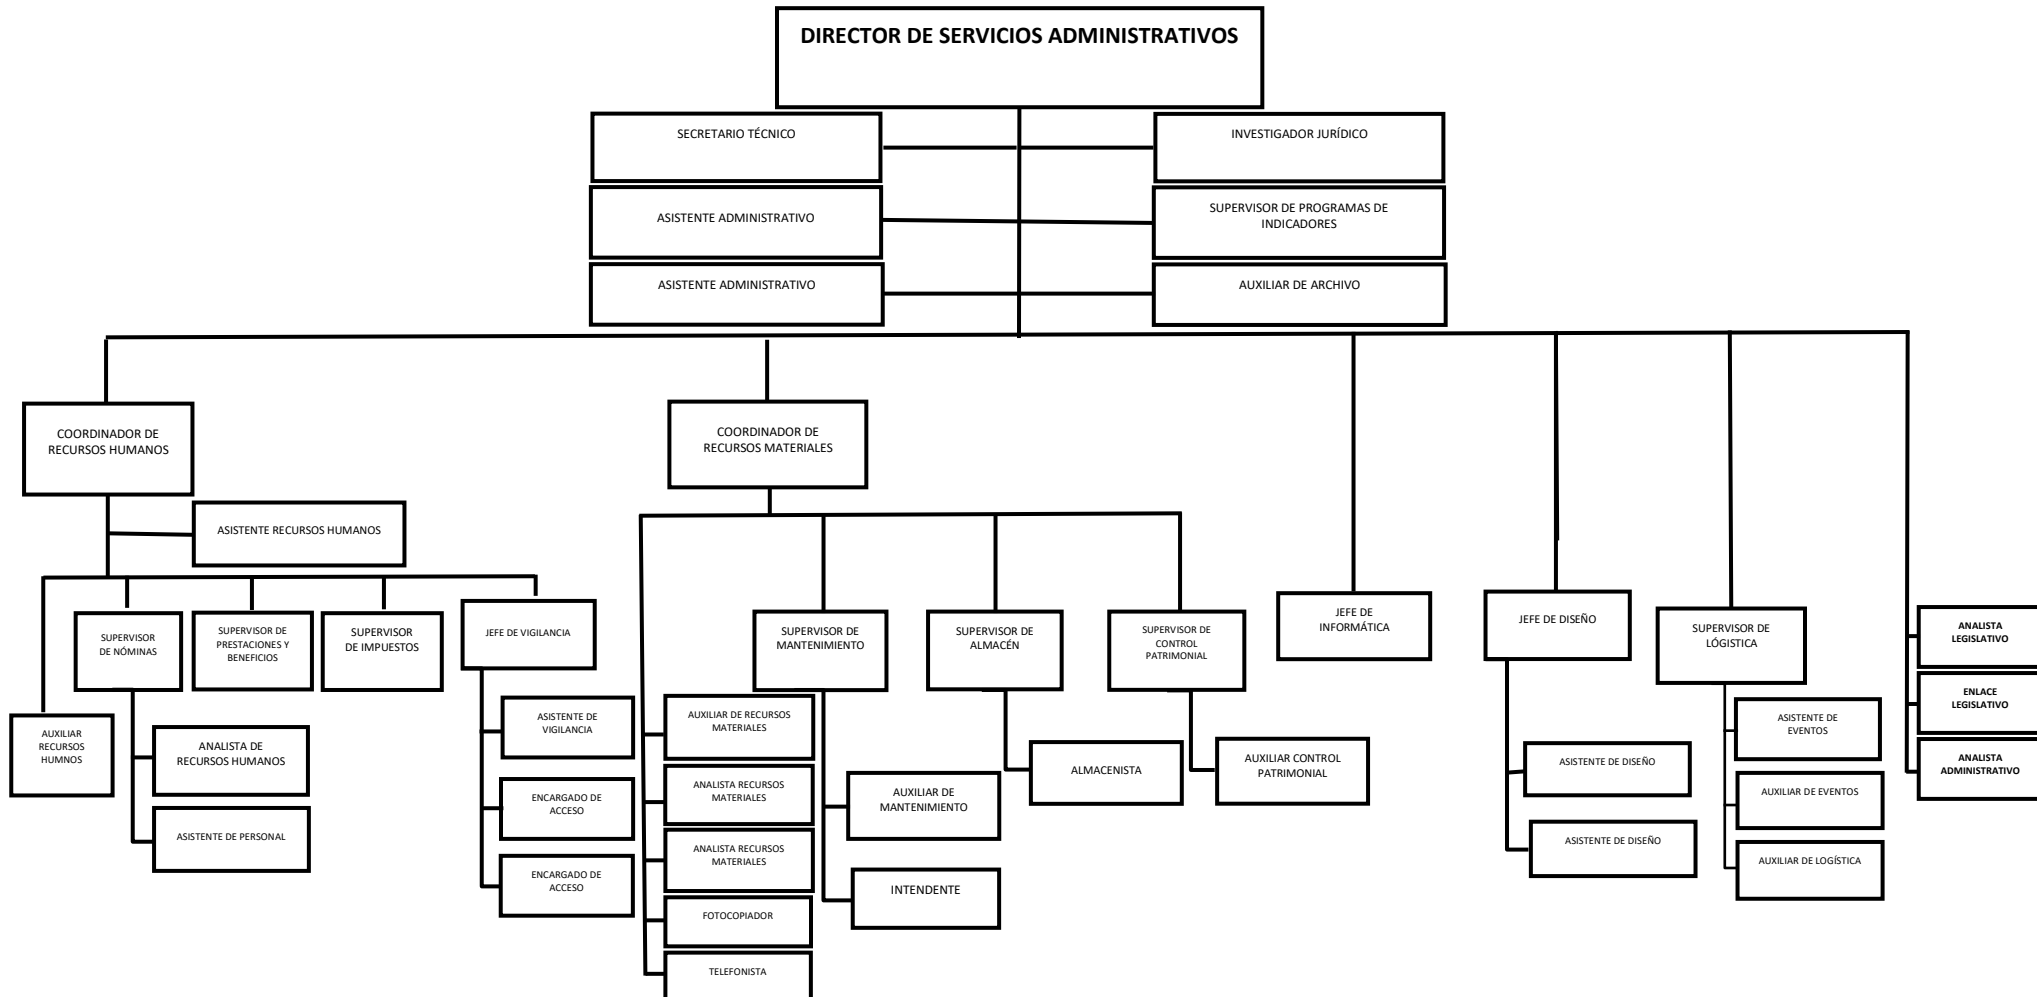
DIRECTOR DE SERVICIOS ADMINISTRATIVOS

SECRETARIO TÉCNICO

INVESTIGADOR JURÍDICO

ASISTENTE ADMINISTRATIVO

SUPERVISOR DE PROGRAMAS DE INDICADORES

ASISTENTE ADMINISTRATIVO

AUXILIAR DE ARCHIVO

COORDINADOR DE RECURSOS HUMANOS

ASISTENTE RECURSOS HUMANOS

AUXILIAR RECURSOS HUMNOS

SUPERVISOR DE NÓMINAS

ANALISTA DE RECURSOS HUMANOS

ASISTENTE DE PERSONAL

SUPERVISOR DE PRESTACIONES Y BENEFICIOS

SUPERVISOR DE IMPUESTOS

JEFE DE VIGILANCIA

ASISTENTE DE VIGILANCIA

ENCARGADO DE ACCESO

ENCARGADO DE ACCESO

COORDINADOR DE RECURSOS MATERIALES

AUXILIAR DE RECURSOS MATERIALES

ANALISTA RECURSOS MATERIALES

ANALISTA RECURSOS MATERIALES

FOTOCOPIADOR

TELEFONISTA

SUPERVISOR DE MANTENIMIENTO

AUXILIAR DE MANTENIMIENTO

INTENDENTE

SUPERVISOR DE ALMACÉN

ALMACENISTA

SUPERVISOR DE CONTROL PATRIMONIAL

AUXILIAR CONTROL PATRIMONIAL

JEFE DE INFORMÁTICA

JEFE DE DISEÑO

ASISTENTE DE DISEÑO

ASISTENTE DE DISEÑO

SUPERVISOR DE LÓGISTICA

ASISTENTE DE EVENTOS

AUXILIAR DE EVENTOS

AUXILIAR DE LOGÍSTICA

ANALISTA LEGISLATIVO

ENLACE LEGISLATIVO

ANALISTA ADMINISTRATIVO